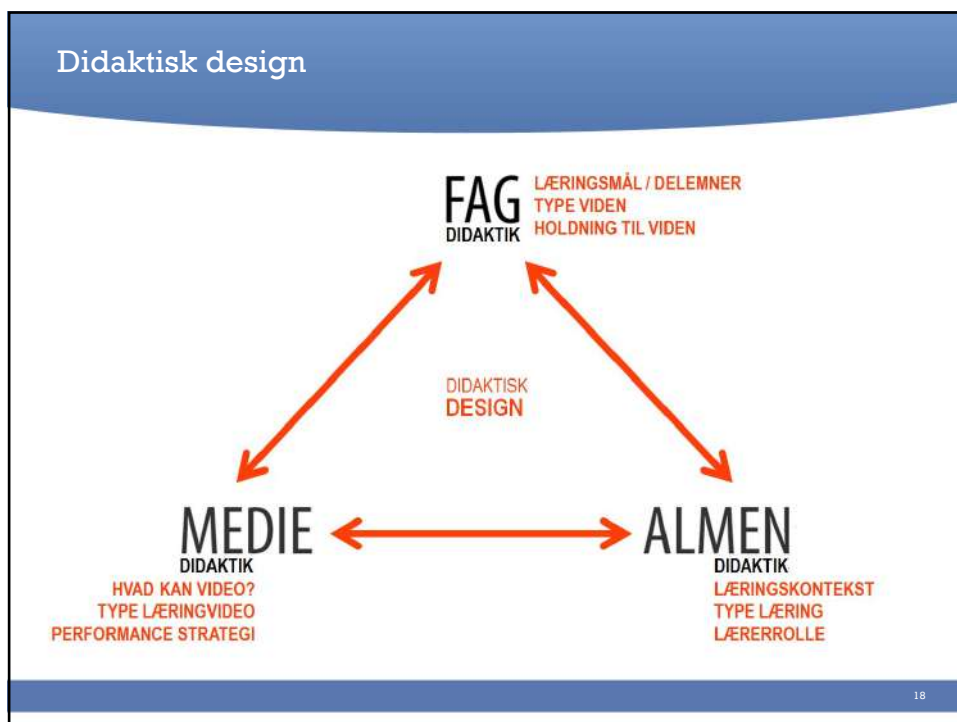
Didaktisk design

FAG
DIDAKTIK
LÆRINGSMÅL / DELEMNER
TYPE VIDEN
HOLDNING TIL VIDEN

DIDAKTISK
DESIGN

MEDIE
DIDAKTIK
HVAD KAN VIDEO?
TYPE LÆRINGVIDEO
PERFORMANCE STRATEGI

ALMEN
DIDAKTIK
LÆRINGSKONTEKST
TYPE LÆRING
LÆRERROLLE

18